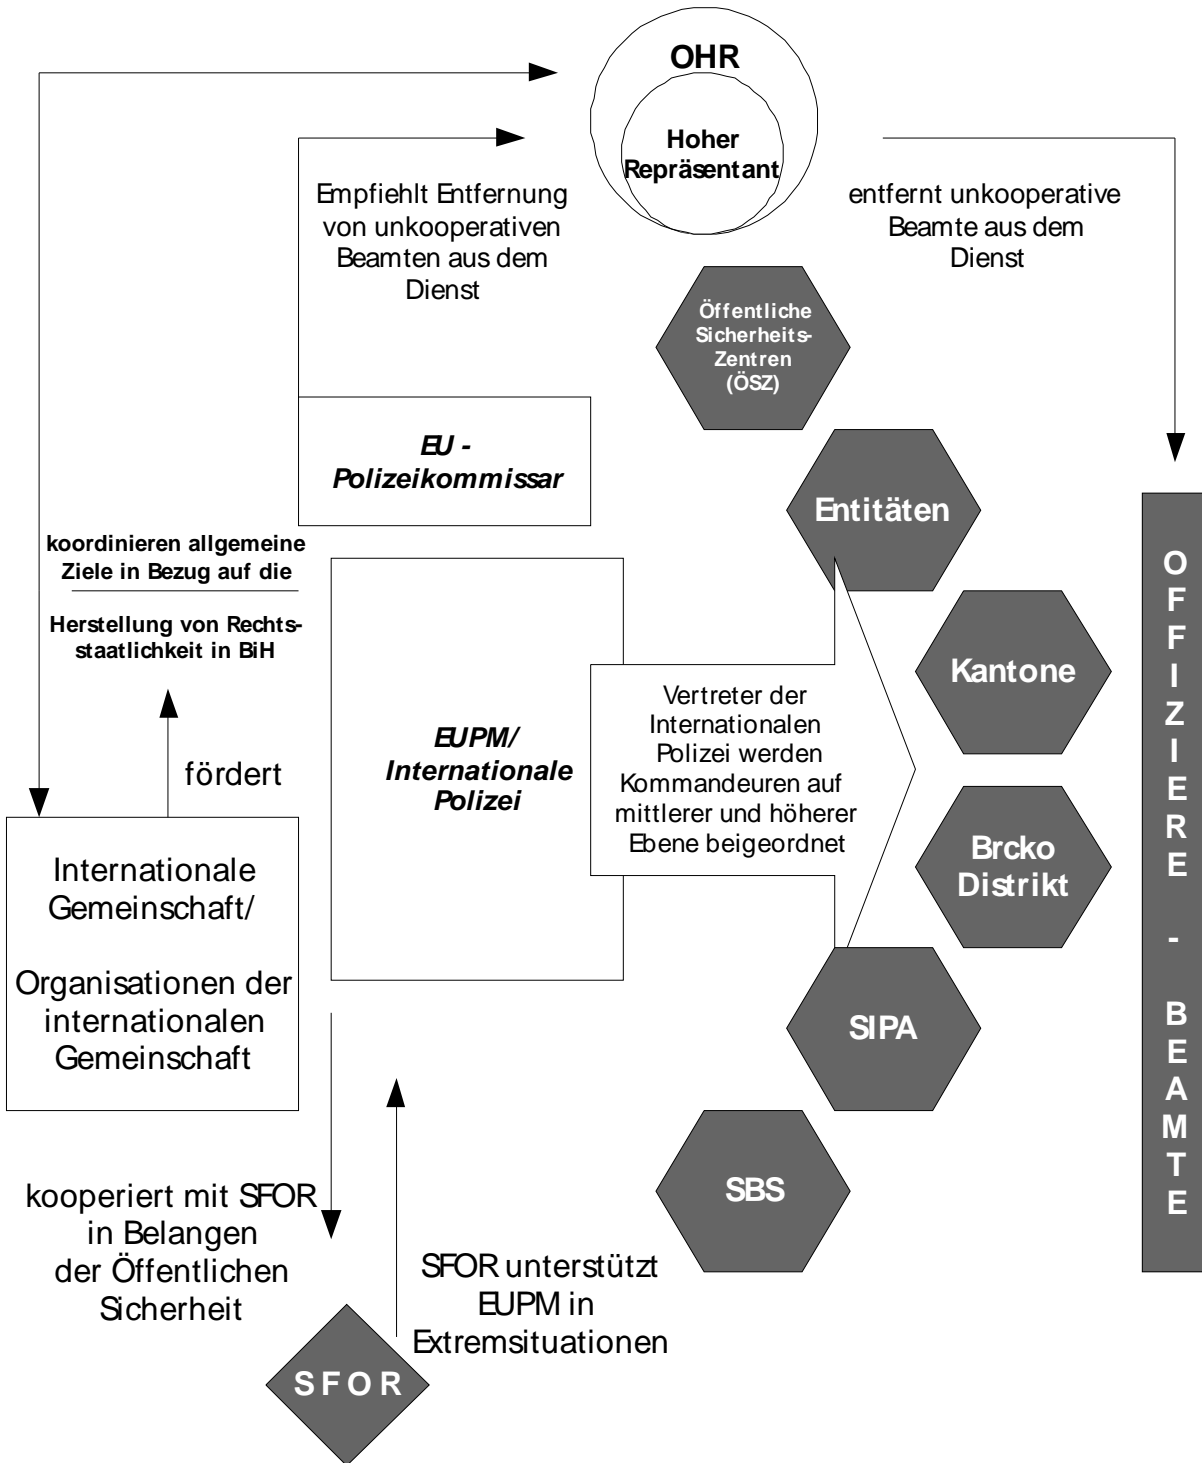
OHR

Hoher Repräsentant

Empfiehlt Entfernung von unkooperativen Beamten aus dem Dienst

entfernt unkooperative Beamte aus dem Dienst

Öffentliche Sicherheits-Zentren (ÖSZ)

EU - Polizeikommissar

Entitäten

koordinieren allgemeine Ziele in Bezug auf die

Herstellung von Rechtsstaatlichkeit in BiH

O F F I Z I E R E - B E A M T E

Kantone

fördert

EUPM/ Internationale Polizei

Vertreter der Internationalen Polizei werden Kommandeuren auf mittlerer und höherer Ebene beigeordnet

Brcko Distrikt

Internationale Gemeinschaft/

Organisationen der internationalen Gemeinschaft

SIPA

SBS

kooperiert mit SFOR in Belangen der Öffentlichen Sicherheit

SFOR unterstützt EUPM in Extremsituationen

SFOR